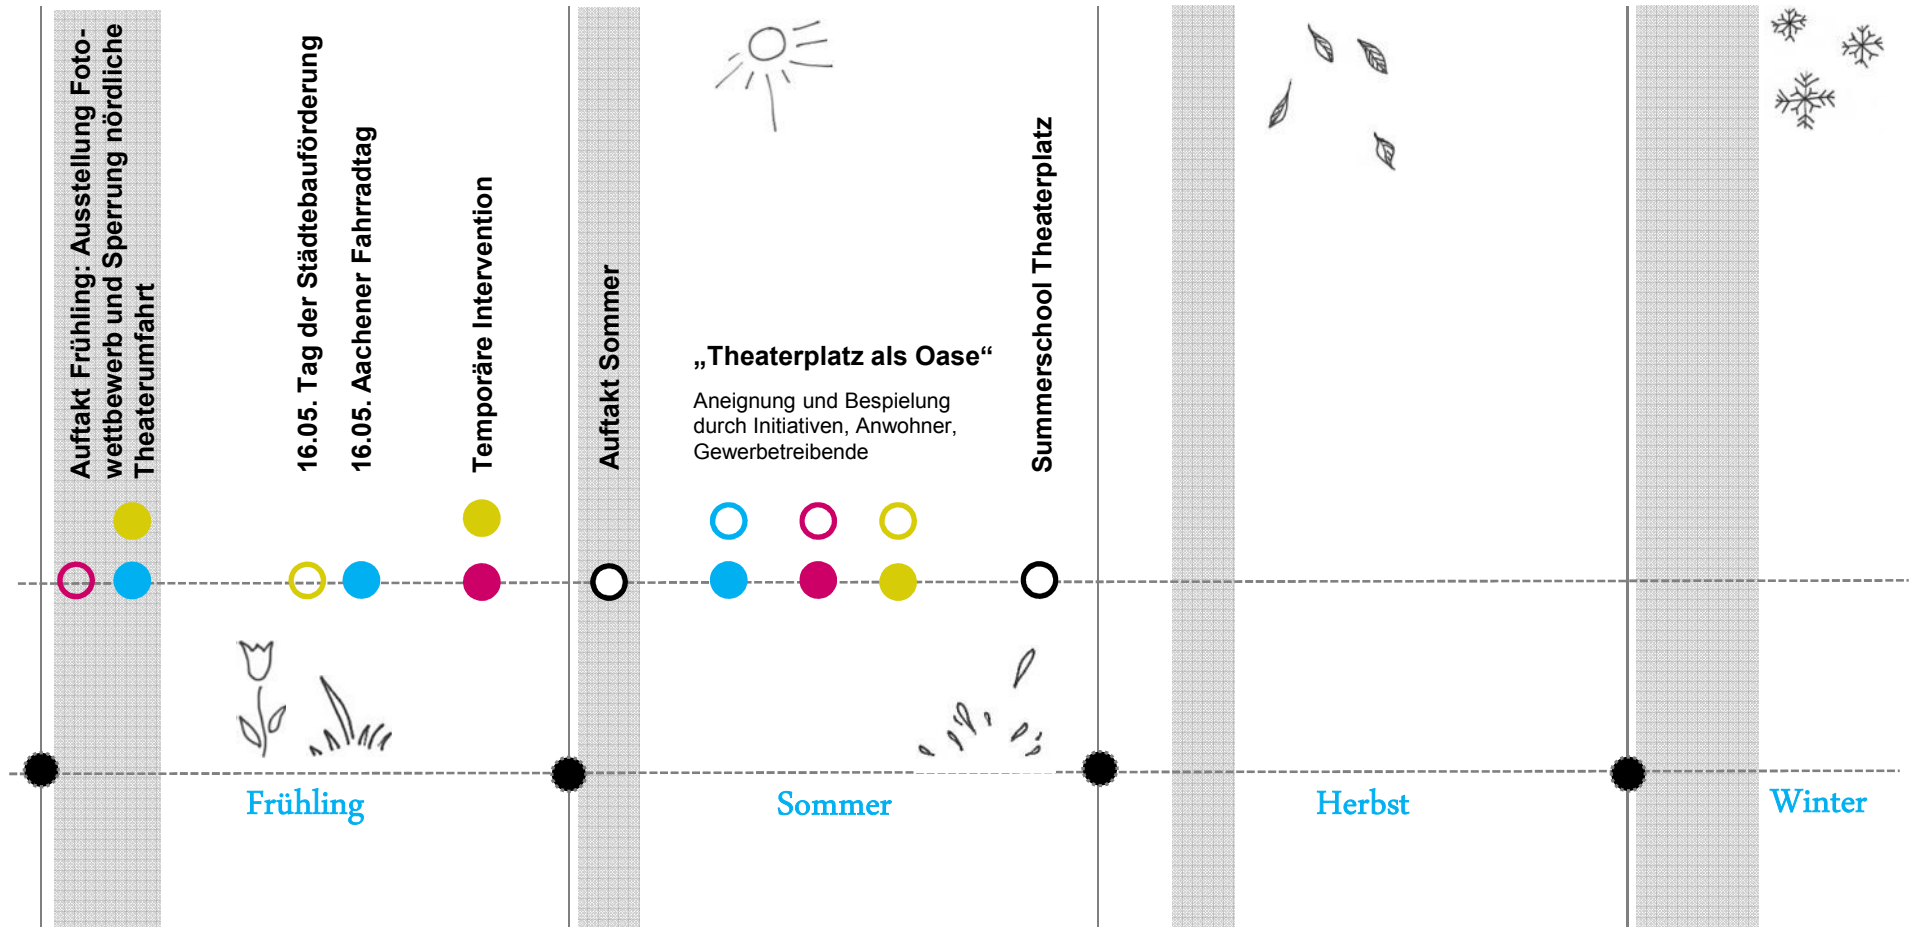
Auftakt Frühling: Ausstellung Fotowettbewerb und Sperrung nördliche Theaterumfahrt

16.05. Tag der Städtebauförderung

16.05. Aachener Fahrradtag

Temporäre Intervention

Auftakt Sommer

„Theaterplatz als Oase“

Aneignung und Bespielung durch Initiativen, Anwohner, Gewerbetreibende

Summerschool Theaterplatz

Frühling

Sommer

Herbst

Winter